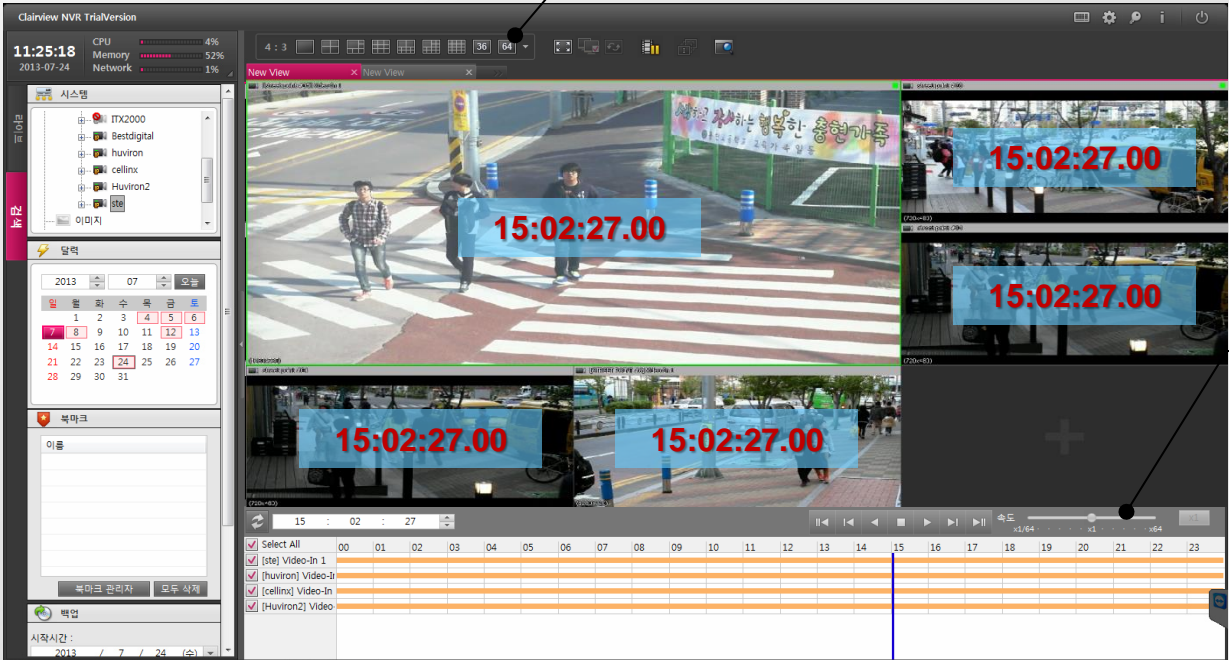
Clairview NVR TrialVersion

11:25:18
2013-07-24
CPU 4%
Memory 52%
Network 1%

4 : 3 36 64

New View
New View

라이브
검색

시스템
ITX2000
Bestdigital
huviron
cellinx
Huviron2
ste
이미지

달력
2013 07 오늘

| 일 | 월 | 화 | 수 | 목 | 금 | 토 |
|---|---|---|---|---|---|---|
| | 1 | 2 | 3 | 4 | 5 | 6 |
| 7 | 8 | 9 | 10 | 11 | 12 | 13 |
| 14 | 15 | 16 | 17 | 18 | 19 | 20 |
| 21 | 22 | 23 | 24 | 25 | 26 | 27 |
| 28 | 29 | 30 | 31 | | | |

북마크
이름
북마크 관리자
모두 삭제

백업
시작시간 :
2013 / 7 / 24 (수)

15:02:27.00
15:02:27.00
15:02:27.00
15:02:27.00
15:02:27.00

(720x480)
(720x480)
(720x480)
(720x480)

15 : 02 : 27

속도
x1/64 x1 x64
x1

Select All
[ste] Video-In 1
[huviron] Video-In
[cellinx] Video-In
[Huviron2] Video

00 01 02 03 04 05 06 07 08 09 10 11 12 13 14 15 16 17 18 19 20 21 22 23